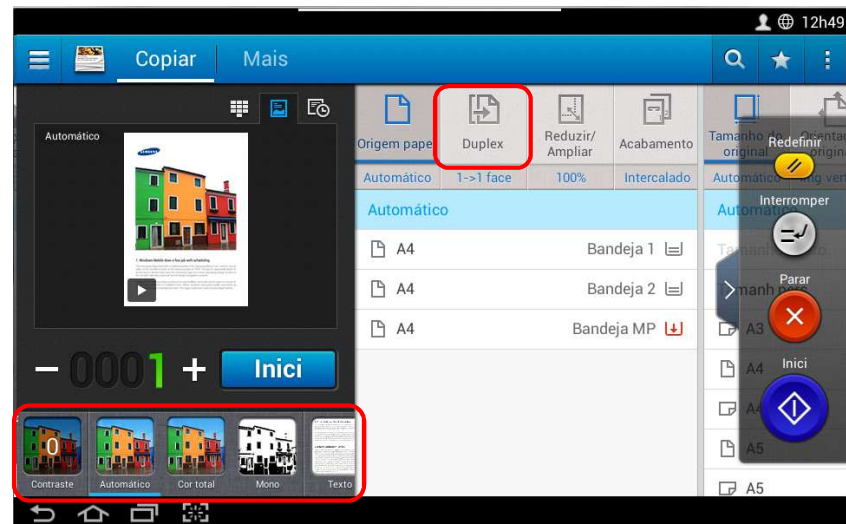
12h49

Copiar Mais

Automático

SAMSUNG

− 0001 + Inici

0
Contraste Automático Cor total Mono Texto

Origem pape Duplex Reduzir/ Ampliar Acabamento Tamanho do original Orienta original

Automático 1->1 face 100% Intercalado Automático ng vert

Automático

A4 Bandeja 1

A4 Bandeja 2

A4 Bandeja MP

Automático

Tamanho

manho

A3

A4

A4

A5

A5

Redefinir

Interromper

Parar

Inici